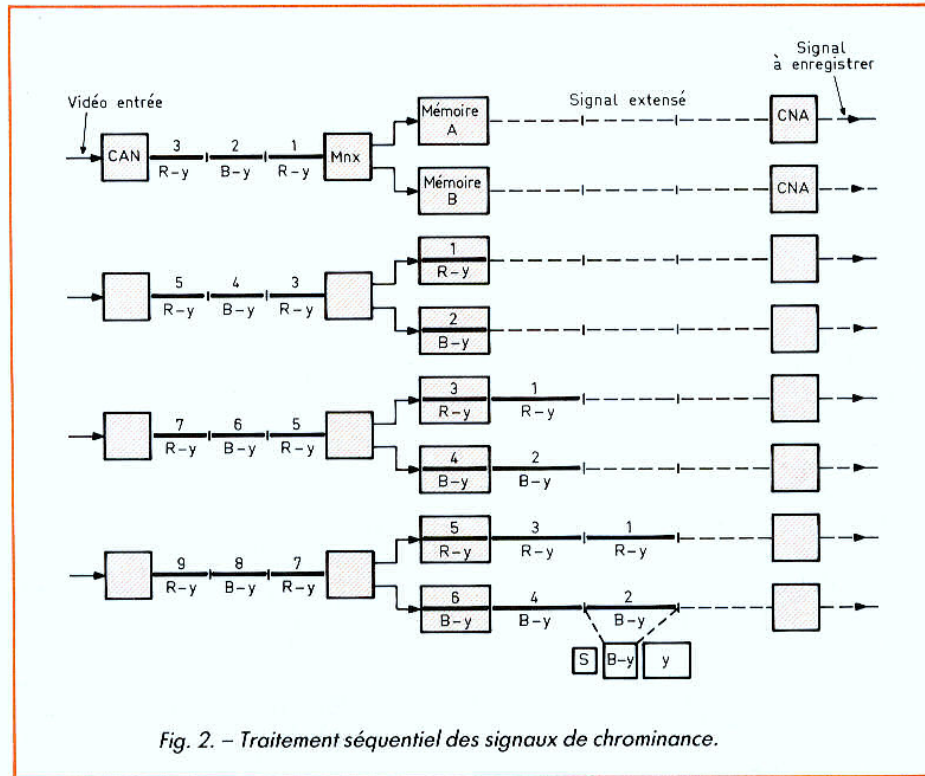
Signal à enregistrer

Vidéo entrée

Signal extensé

CAN
3 R–y
2 B–y
1 R–y
Mnx
Mémoire A
Mémoire B
CNA
CNA

5 R–y
4 B–y
3 R–y
1 R–y
2 B–y

7 R–y
6 B–y
5 R–y
3 R–y
1 R–y
4 B–y
2 B–y

9 R–y
8 B–y
7 R–y
5 R–y
3 R–y
1 R–y
6 B–y
4 B–y
2 B–y

S
B–y
y

Fig. 2. – Traitement séquentiel des signaux de chrominance.